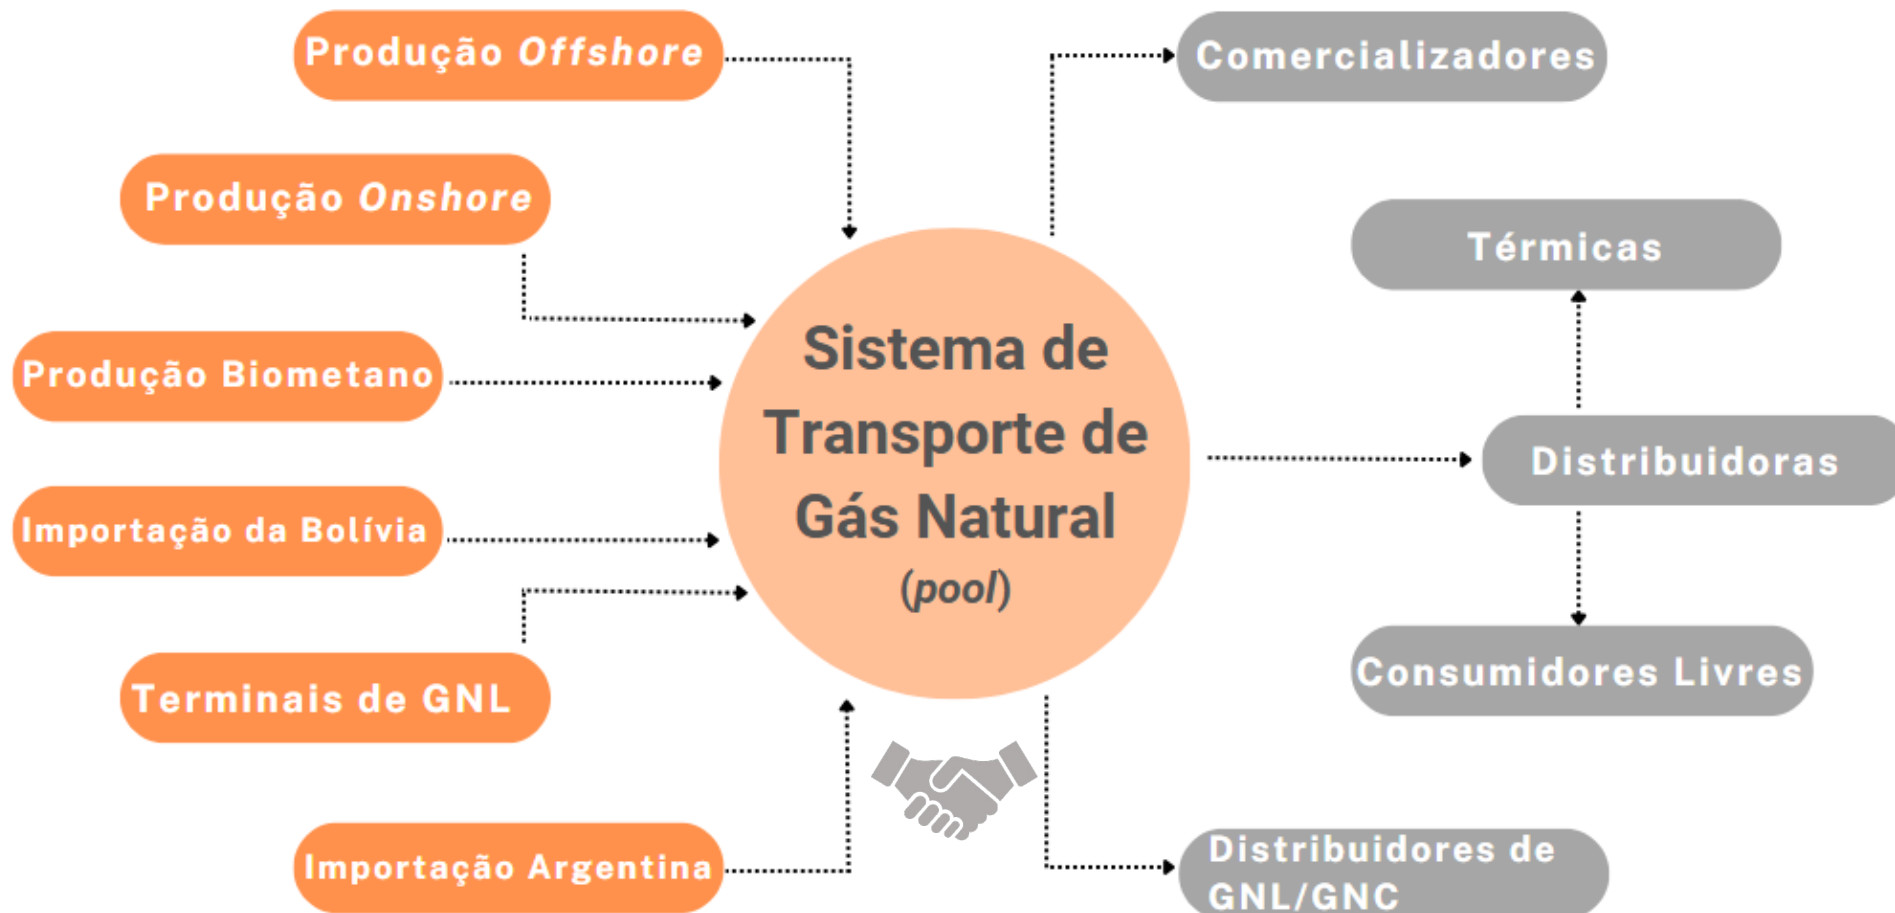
Produção *Offshore*

Produção *Onshore*

Produção Biometano

Importação da Bolívia

Terminais de GNL

Importação Argentina

Sistema de Transporte de Gás Natural (*pool*)

Comercializadores

Térmicas

Distribuidoras

Consumidores Livres

Distribuidores de GNL/GNC